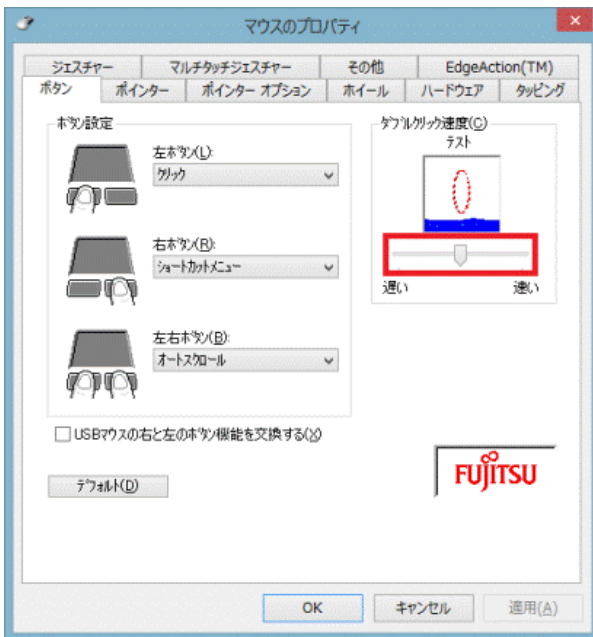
マウスのプロパティ

ジェスチャー
マルチタッチジェスチャー
その他
EdgeAction(TM)
ボタン
ポインター
ポインター オプション
ホイール
ハードウェア
タッピング

ボタン設定

左ボタン(L):
クリック

右ボタン(R):
ショートカットメニュー

左右ボタン(B):
オートスクロール

ダブルクリック速度(C)
テスト
遅い
速い

USBマウスの右と左のボタン機能を交換する(X)

デフォルト(D)

FUJITSU

OK
キャンセル
適用(A)